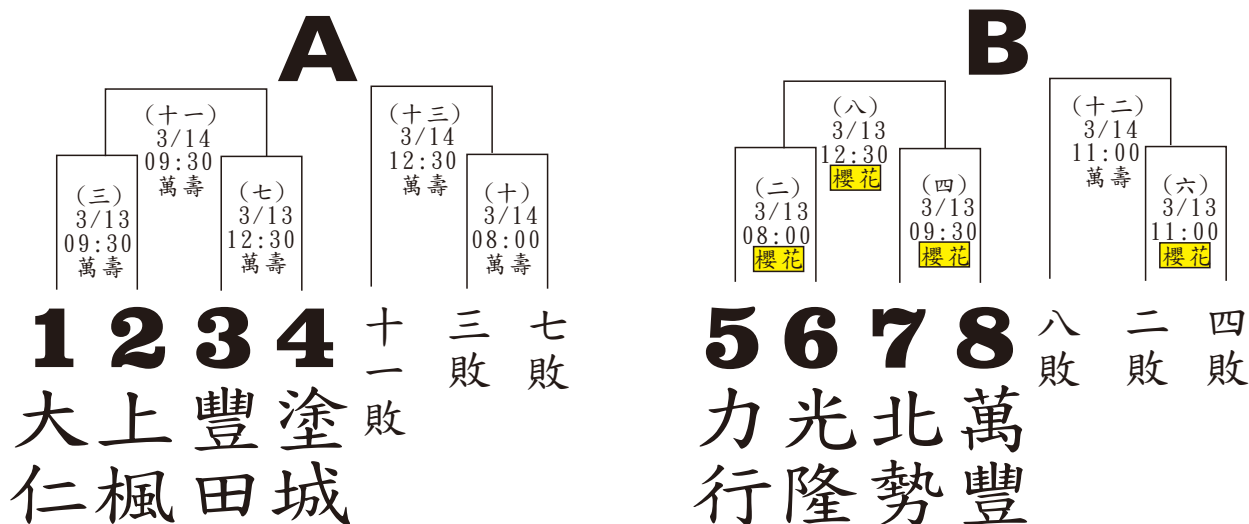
A

(十一)
3/14
09:30
萬壽

(十三)
3/14
12:30
萬壽

(三)
3/13
09:30
萬壽

(七)
3/13
12:30
萬壽

(十)
3/14
08:00
萬壽

1 2 3 4 十一敗 三敗 七敗

大仁 上楓 豐田 塗城

B

(八)
3/13
12:30
櫻花

(十二)
3/14
11:00
萬壽

(二)
3/13
08:00
櫻花

(四)
3/13
09:30
櫻花

(六)
3/13
11:00
櫻花

5 6 7 8 八敗 二敗 四敗

力行 光隆 北勢 萬豐